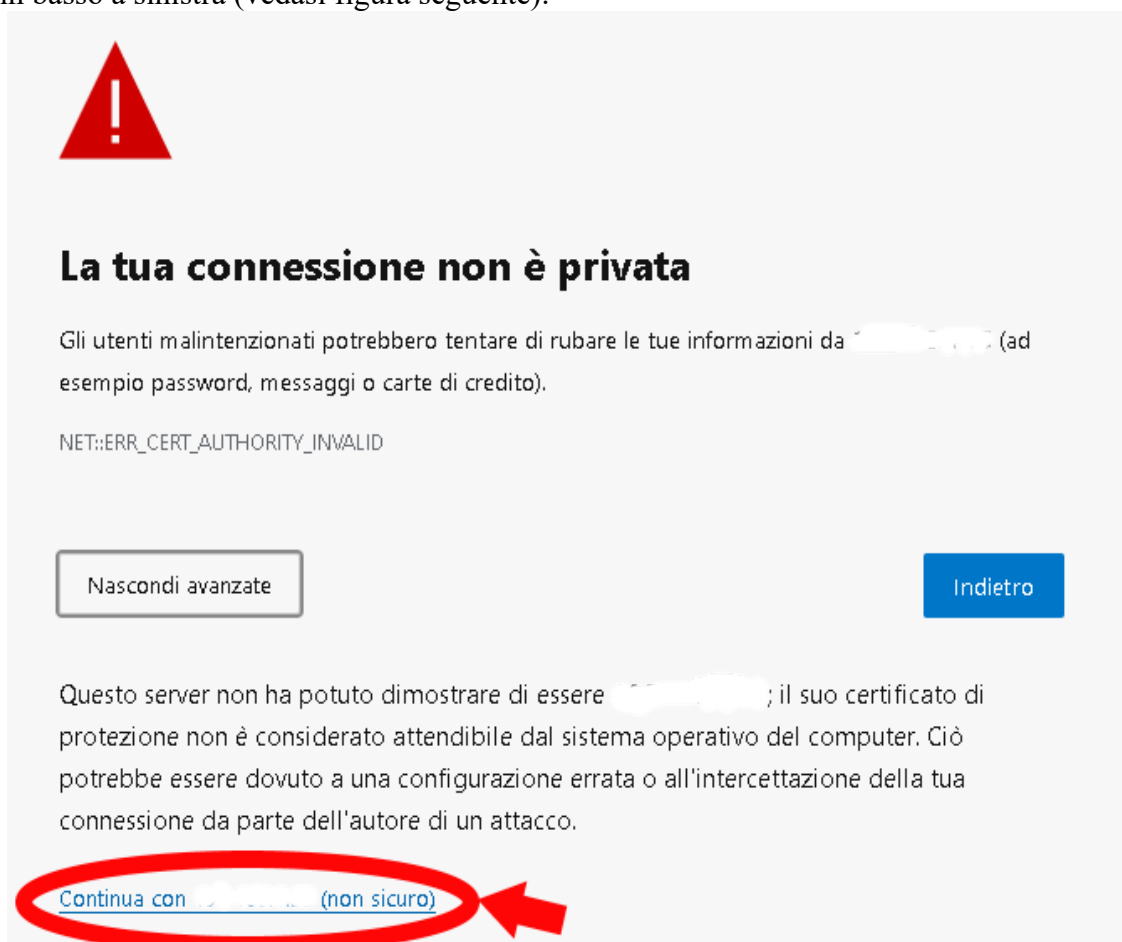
in basso a sinistra (vedasi figura seguente).

La tua connessione non è privata

Gli utenti malintenzionati potrebbero tentare di rubare le tue informazioni da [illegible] (ad esempio password, messaggi o carte di credito).

NET::ERR_CERT_AUTHORITY_INVALID

Nascondi avanzate

Indietro

Questo server non ha potuto dimostrare di essere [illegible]; il suo certificato di protezione non è considerato attendibile dal sistema operativo del computer. Ciò potrebbe essere dovuto a una configurazione errata o all'intercettazione della tua connessione da parte dell'autore di un attacco.

Continua con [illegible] (non sicuro)